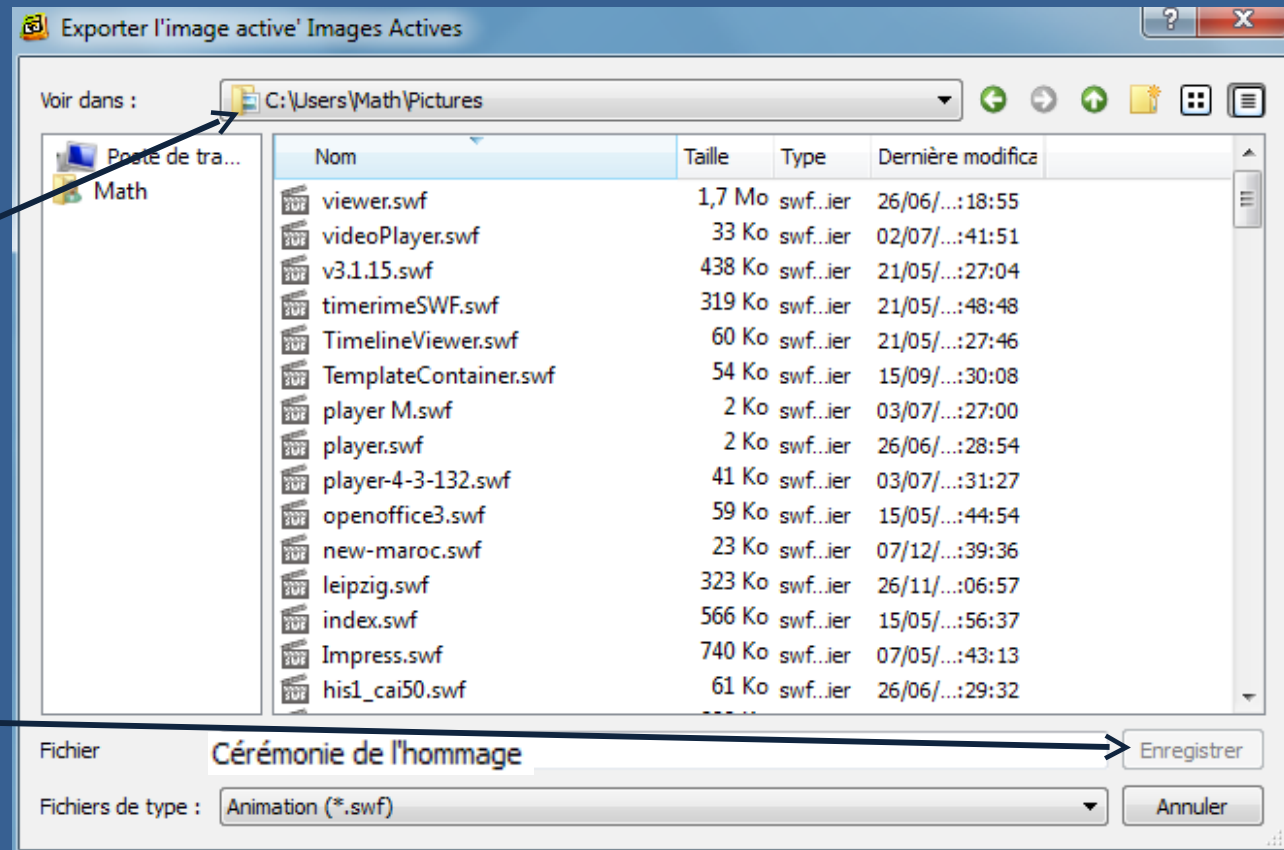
Exporter l'image active' Images Actives

?

X

Voir dans : C:\Users\Math\Pictures

Poste de tra...

Math

| Nom | Taille | Type | Dernière modifica |
|---|---|---|---|
| viewer.swf | 1,7 Mo | swf...ier | 26/06/...:18:55 |
| videoPlayer.swf | 33 Ko | swf...ier | 02/07/...:41:51 |
| v3.1.15.swf | 438 Ko | swf...ier | 21/05/...:27:04 |
| timerimeSWF.swf | 319 Ko | swf...ier | 21/05/...:48:48 |
| TimelineViewer.swf | 60 Ko | swf...ier | 21/05/...:27:46 |
| TemplateContainer.swf | 54 Ko | swf...ier | 15/09/...:30:08 |
| player M.swf | 2 Ko | swf...ier | 03/07/...:27:00 |
| player.swf | 2 Ko | swf...ier | 26/06/...:28:54 |
| player-4-3-132.swf | 41 Ko | swf...ier | 03/07/...:31:27 |
| openoffice3.swf | 59 Ko | swf...ier | 15/05/...:44:54 |
| new-maroc.swf | 23 Ko | swf...ier | 07/12/...:39:36 |
| leipzig.swf | 323 Ko | swf...ier | 26/11/...:06:57 |
| index.swf | 566 Ko | swf...ier | 15/05/...:56:37 |
| Impress.swf | 740 Ko | swf...ier | 07/05/...:43:13 |
| his1_cai50.swf | 61 Ko | swf...ier | 26/06/...:29:32 |

Fichier Cérémonie de l'hommage Enregistrer

Fichiers de type : Animation (*.swf) Annuler